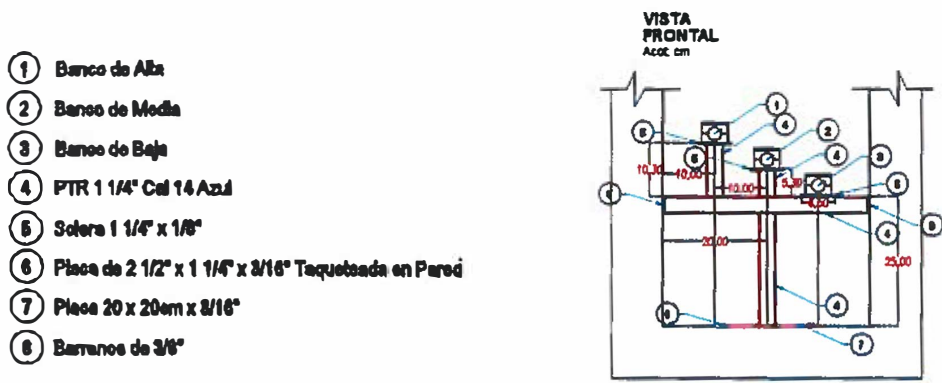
1 Banco de Alta
2 Banco de Media
3 Banco de Baja
4 PTR 1 1/4" Cal 14 Azul
5 Solera 1 1/4" x 1/8"
6 Placa de 2 1/2" x 1 1/4" x 3/16" Taquetada en Pared
7 Placa 20 x 20cm x 3/16"
8 Barrenos de 3/8"

VISTA FRONTAL
Acot. cm

1
4
2
4
3
5
6
5
6
8
4
4
8
7
10.30
10.00
10.00
5.30
4.50
20.00
25.00